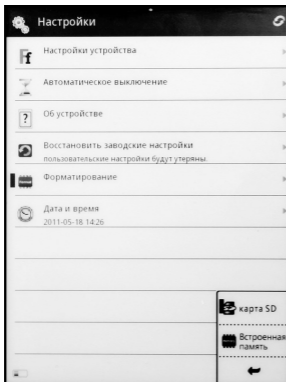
Настройки

Настройки устройства

Автоматическое выключение

Об устройстве

Восстановить заводские настройки
пользовательские настройки будут утеряны.

Форматирование

Дата и время
2011-05-18 14:26

карта SD

Встроенная память